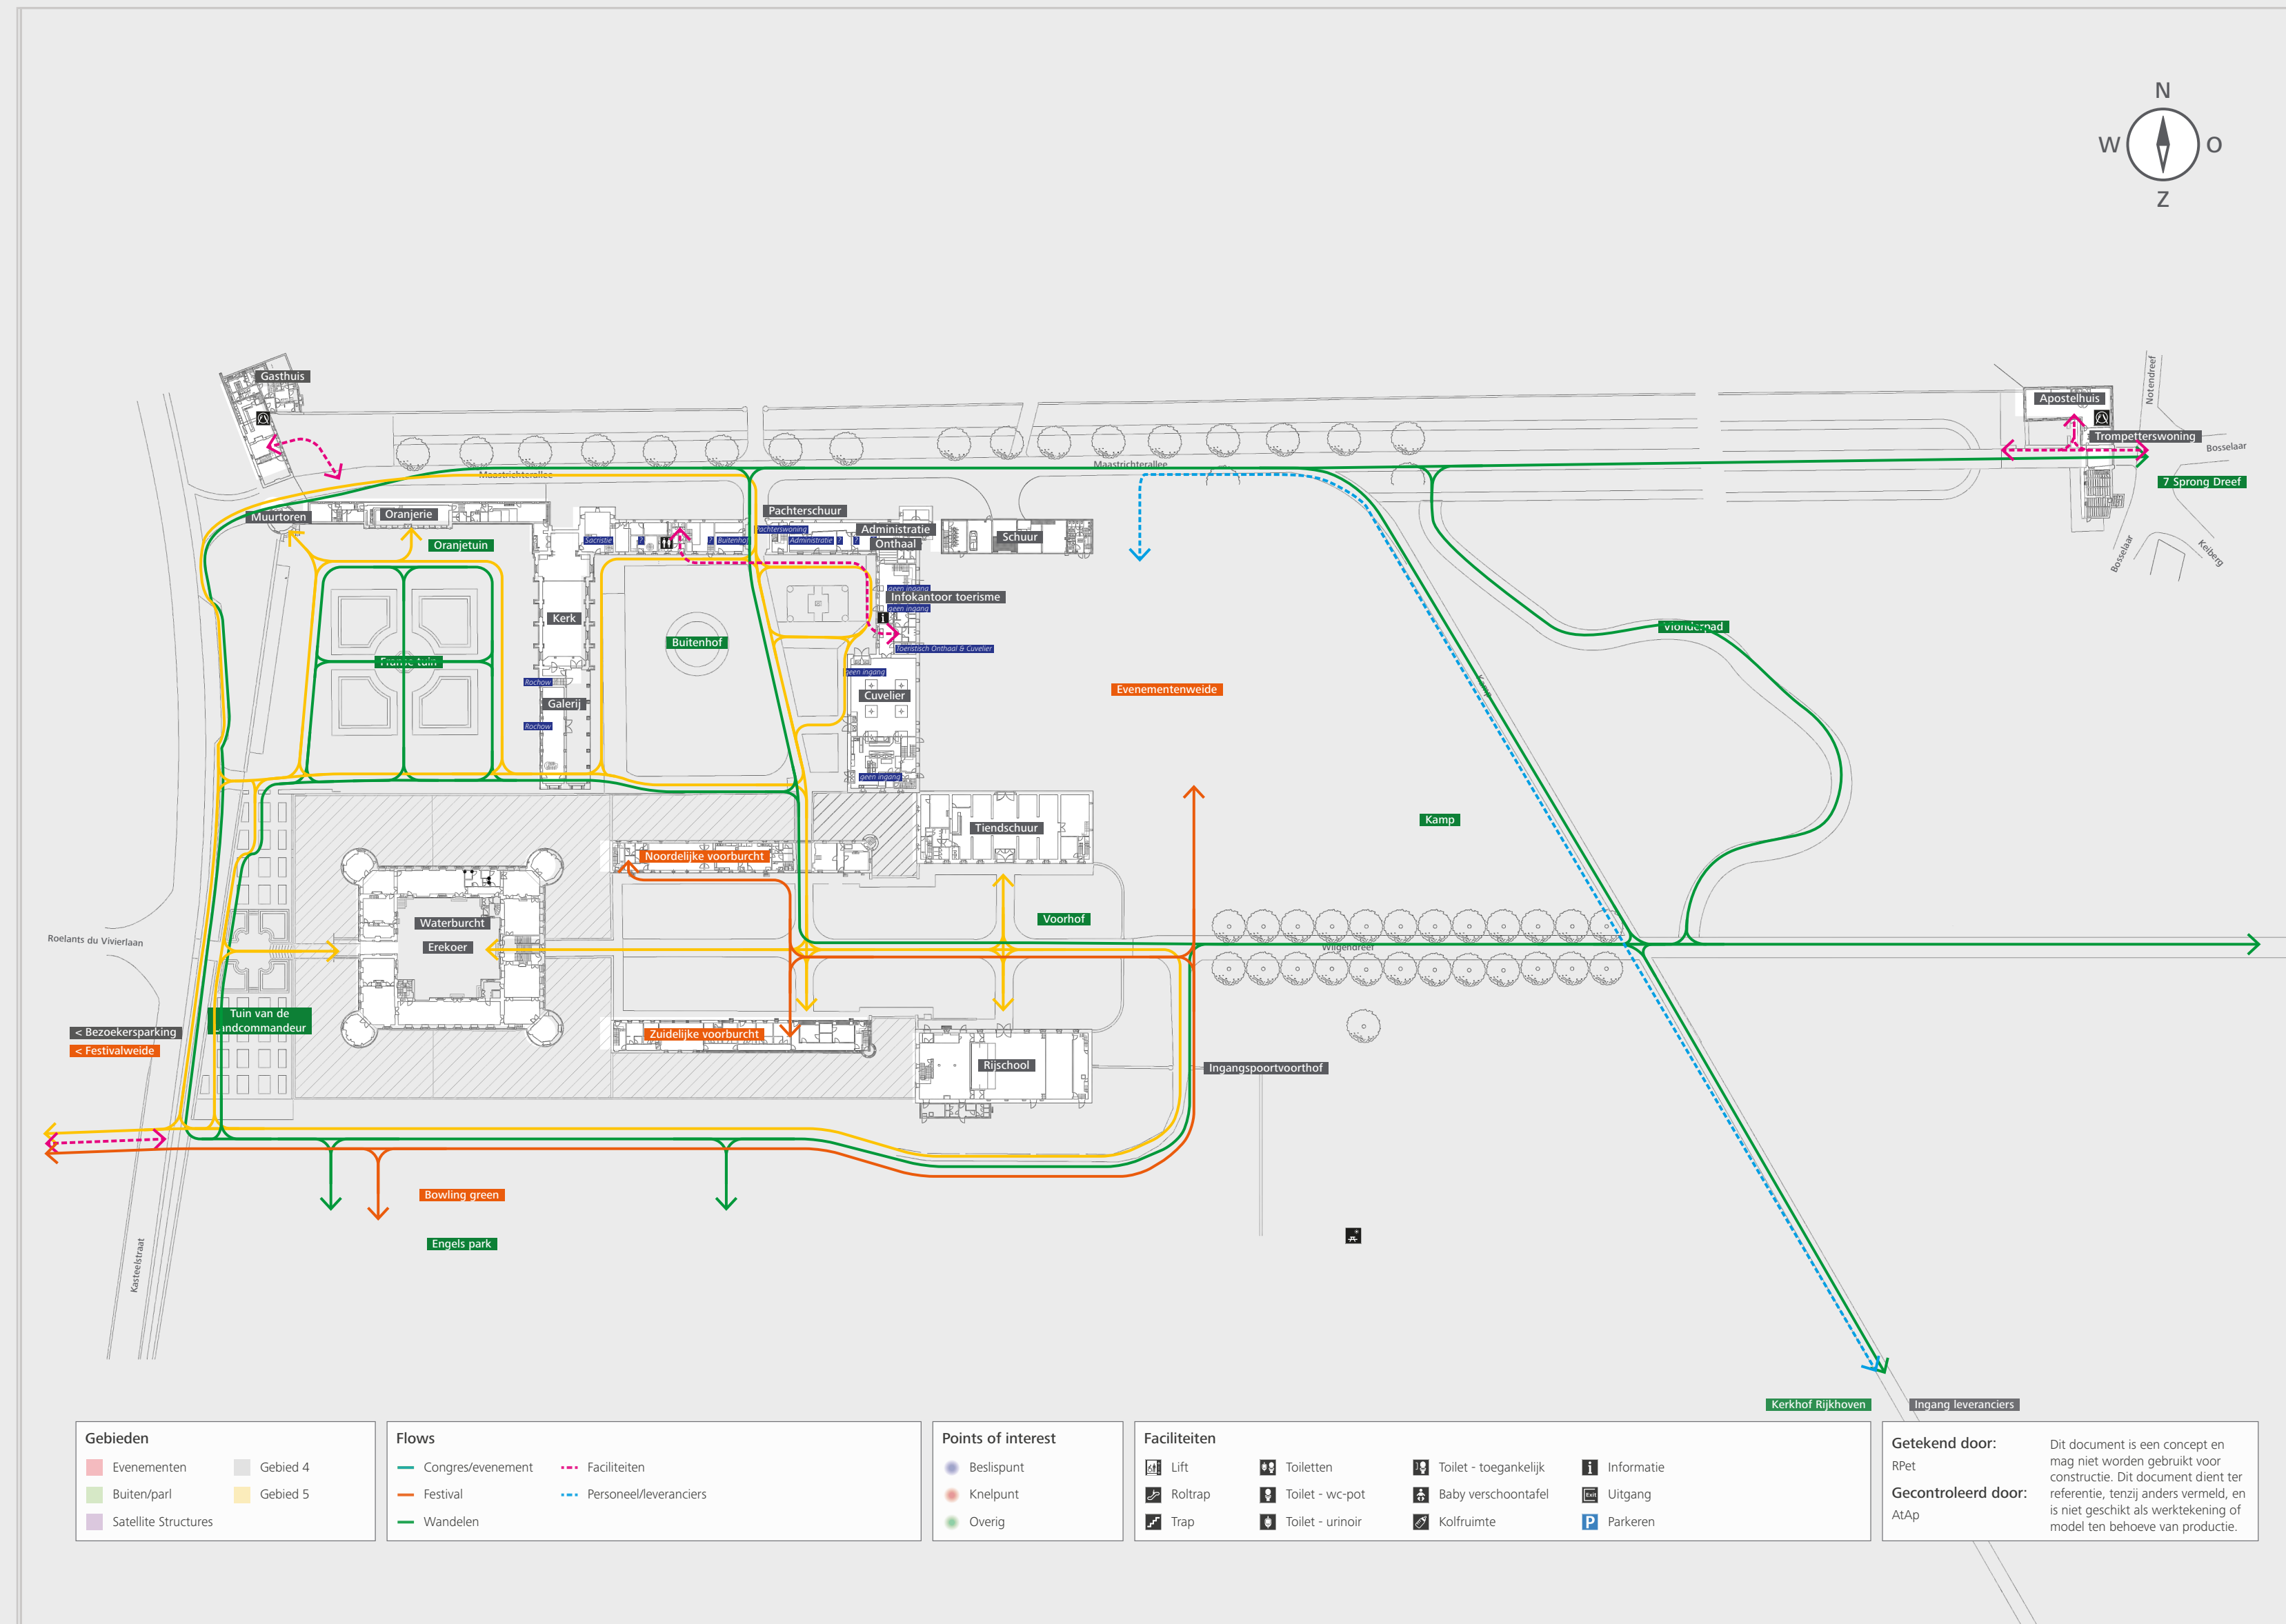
N
W O
Z

Gasthuis
Apostelhuis
Trompetterswoning
Notendreef
Bosselaar
7 Sprong Dreef
Bosselaar
Keiberg
Maastrichterallee
Maastrichterallee
Muurtoren
Oranjerie
Oranjetuin
Pachterschuur
Administratie
Onthaal
Schuur
Sacristie
Buitenhof
Pachterswoning
Administratie
Infokantoor toerisme
geen ingang
geen ingang
Toeristisch Onthaal & Cuvelier
Kerk
Buitenhof
Franse tuin
Rochow
Galerij
Rochow
geen ingang
Cuvelier
geen ingang
Evenementenweide
Vlonderpad
Kamp
Tiendschuur
Noordelijke voorburcht
Waterburcht
Erekoer
Voorhof
Wilgendreef
Roelants du Vivierlaan
< Bezoekersparking
< Festivalweide
Tuin van de Landcommandeur
Zuidelijke voorburcht
Rijschool
Ingangspoortvoorthof
Bowling green
Engels park
Kasteelstraat
Kerkhof Rijkhoven
Ingang leveranciers

Gebieden
Evenementen
Gebied 4
Buiten/parl
Gebied 5
Satellite Structures

Flows
Congres/evenement
Faciliteiten
Festival
Personeel/leveranciers
Wandelen

Points of interest
Beslispunt
Knelpunt
Overig

Faciliteiten
Lift
Toiletten
Toilet - toegankelijk
Informatie
Roltrap
Toilet - wc-pot
Baby verschoontafel
Uitgang
Trap
Toilet - urinoir
Kolfruimte
Parkeren

Getekend door:
RPet
Gecontroleerd door:
AtAp
Dit document is een concept en mag niet worden gebruikt voor constructie. Dit document dient ter referentie, tenzij anders vermeld, en is niet geschikt als werktekening of model ten behoeve van productie.